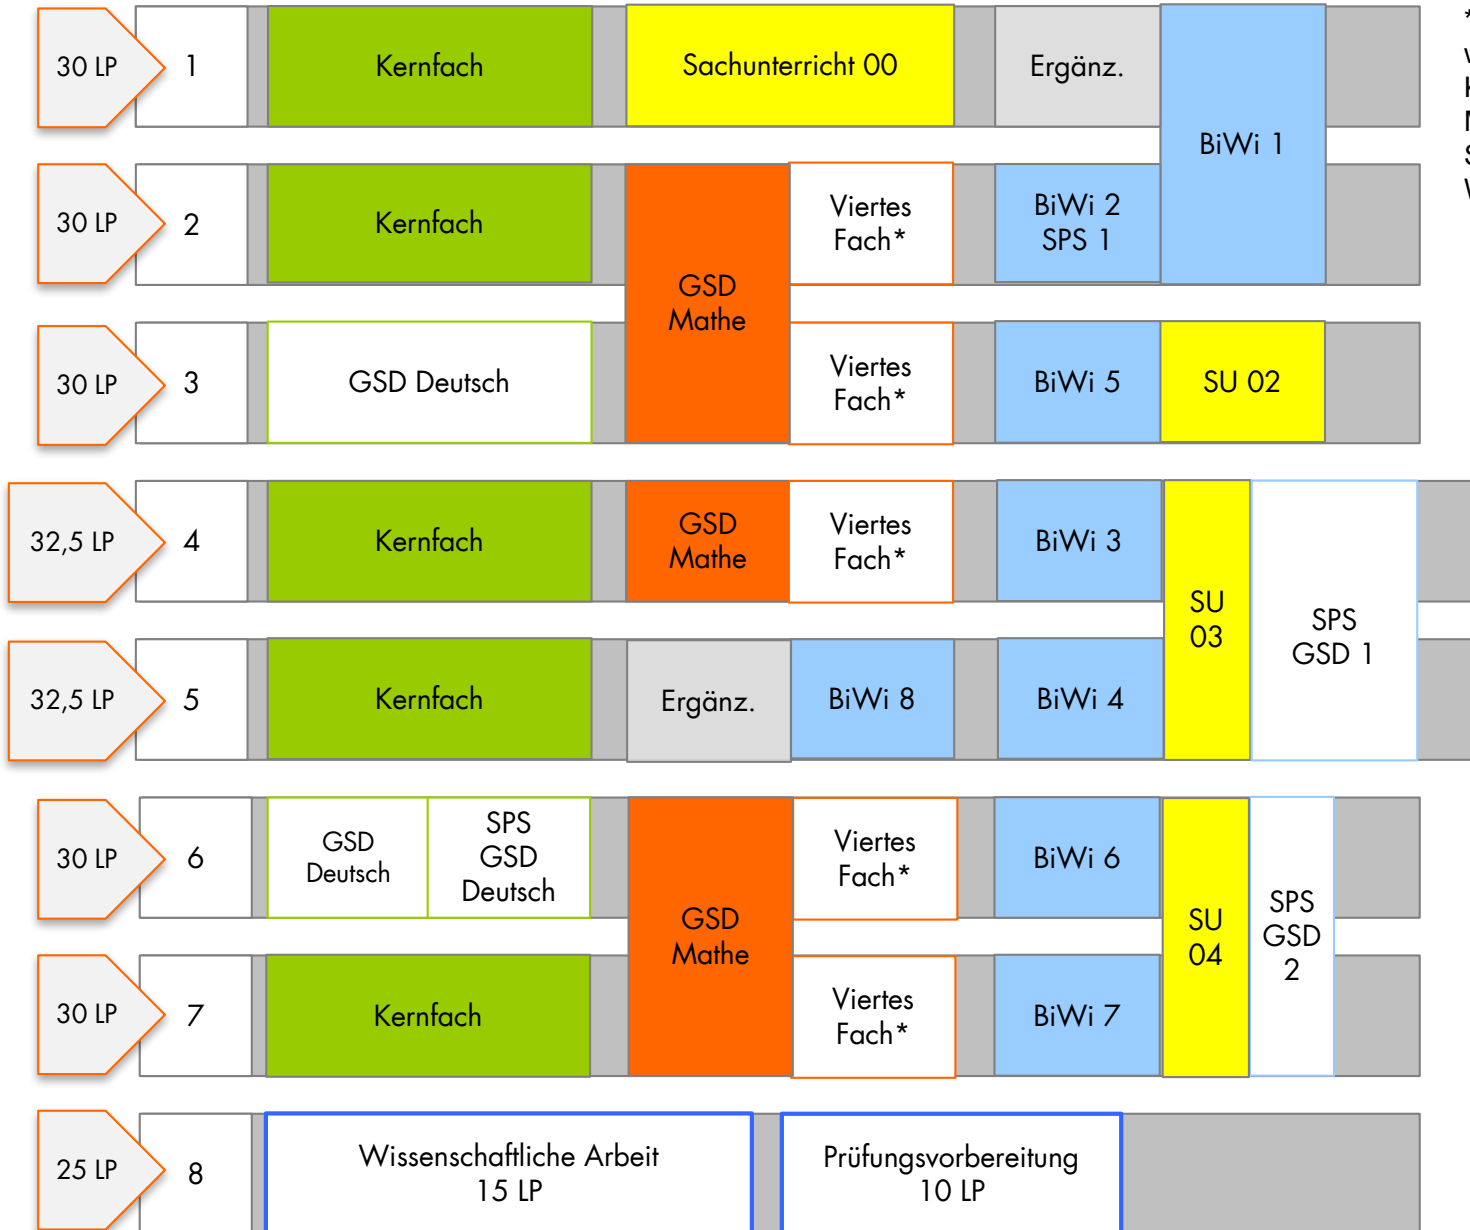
30 LP
1
Kernfach
Sachunterricht 00
Ergänz.
BiWi 1

30 LP
2
Kernfach
GSD Mathe
Viertes Fach*
BiWi 2 SPS 1

30 LP
3
GSD Deutsch
Viertes Fach*
BiWi 5
SU 02

32,5 LP
4
Kernfach
GSD Mathe
Viertes Fach*
BiWi 3
SU 03
SPS GSD 1

32,5 LP
5
Kernfach
Ergänz.
BiWi 8
BiWi 4

30 LP
6
GSD Deutsch
SPS GSD Deutsch
GSD Mathe
Viertes Fach*
BiWi 6
SU 04
SPS GSD 2

30 LP
7
Kernfach
Viertes Fach*
BiWi 7

25 LP
8
Wissenschaftliche Arbeit 15 LP
Prüfungsvorbereitung 10 LP

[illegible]